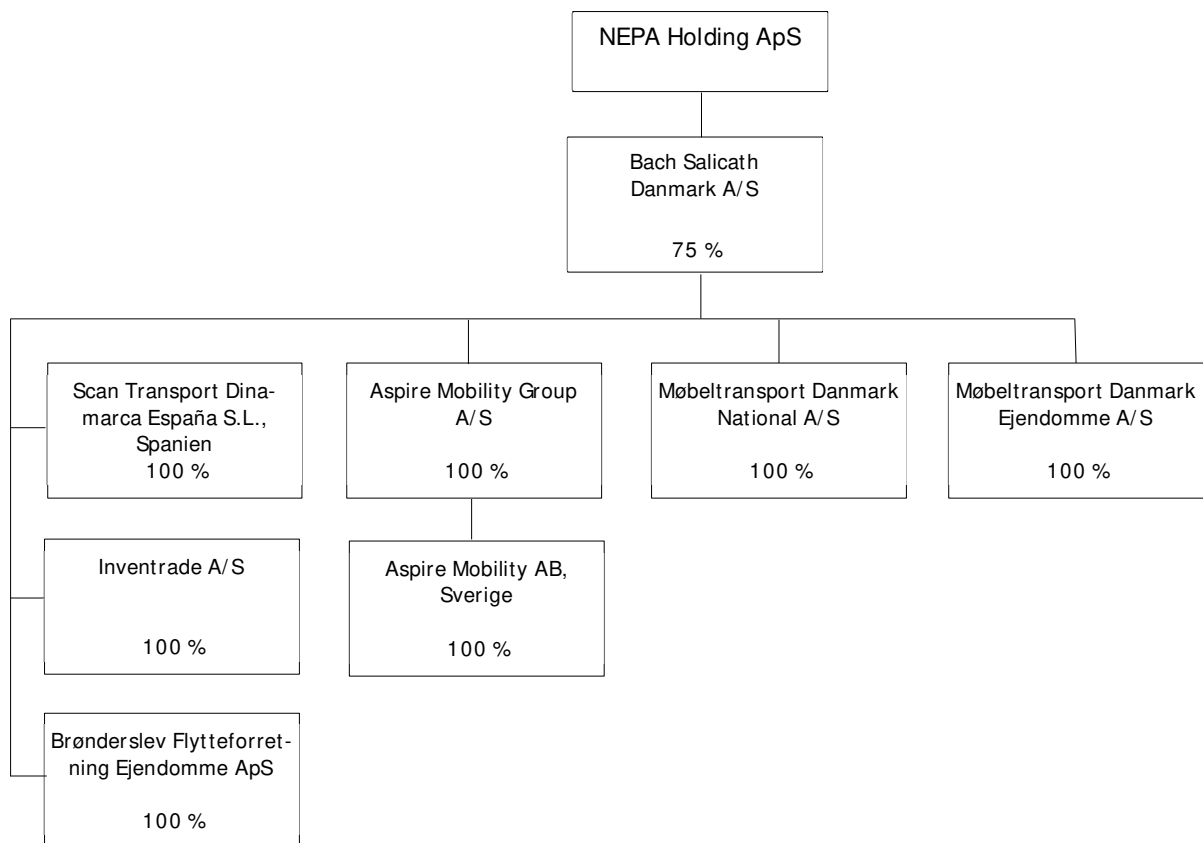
NEPA Holding ApS

Bach Salicath Danmark A/S

75 %

Scan Transport Dinamarca España S.L., Spanien
100 %

Aspire Mobility Group A/S

100 %

Møbeltransport Danmark National A/S

100 %

Møbeltransport Danmark Ejendomme A/S

100 %

Inventrade A/S

100 %

Aspire Mobility AB, Sverige

100 %

Brønderslev Flytteforretning Ejendomme ApS

100 %